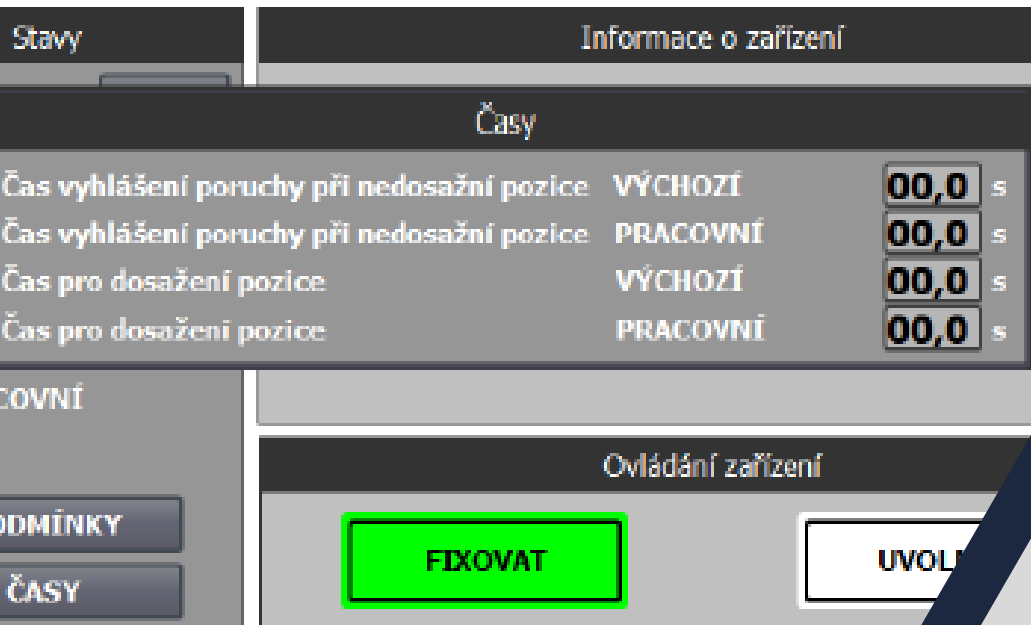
Stavy

Informace o zařízení

Časy

Čas vyhlášení poruchy při nedosažní pozice VÝCHOZÍ 00,0 s
Čas vyhlášení poruchy při nedosažní pozice PRACOVNÍ 00,0 s
Čas pro dosažení pozice VÝCHOZÍ 00,0 s
Čas pro dosažení pozice PRACOVNÍ 00,0 s

COVNÍ

DMÍNKY

ČASY

Ovládání zařízení

FIXOVAT

UVOL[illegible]